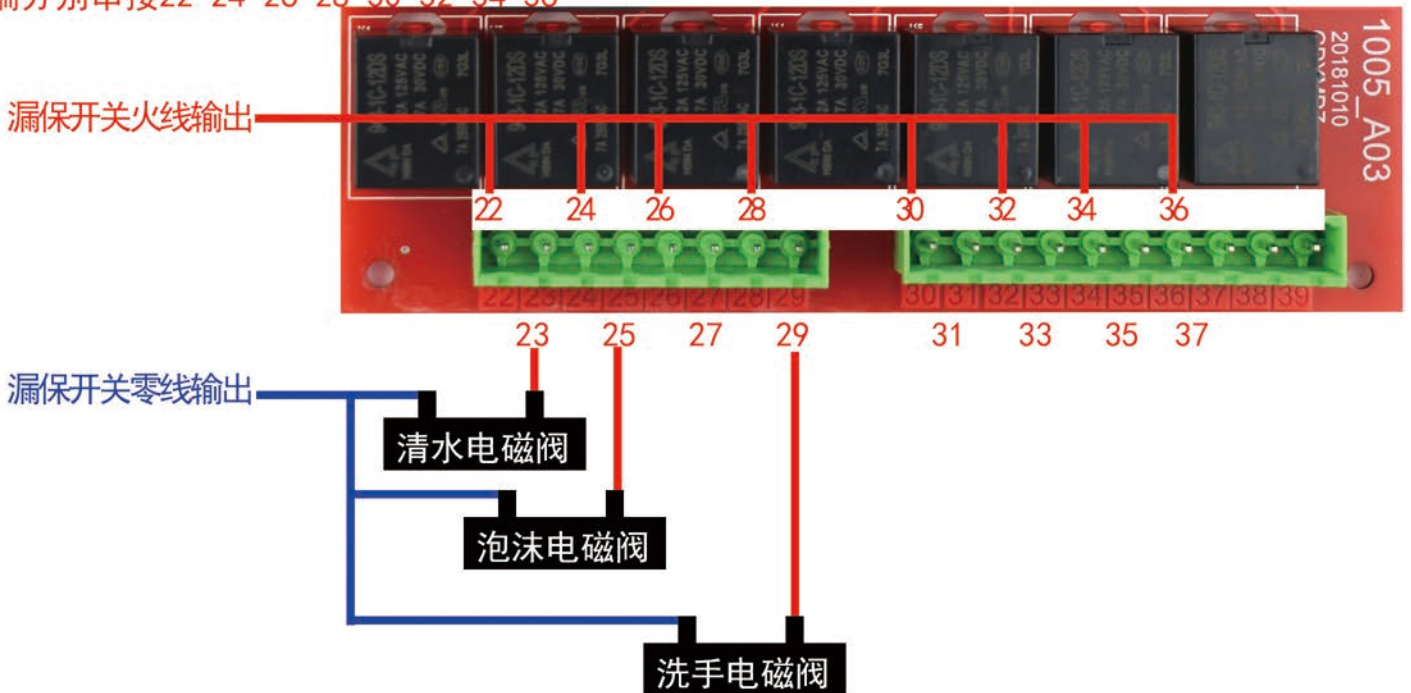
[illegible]分别串接22 24 26 28 30 32 34 36

1005_A03
20181010
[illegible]

漏保开关火线输出

22 24 26 28 30 32 34 36

22 23 24 25 26 27 28 29
30 31 32 33 34 35 36 37 38 39

23 25 27 29 31 33 35 37

漏保开关零线输出

清水电磁阀

泡沫电磁阀

洗手电磁阀